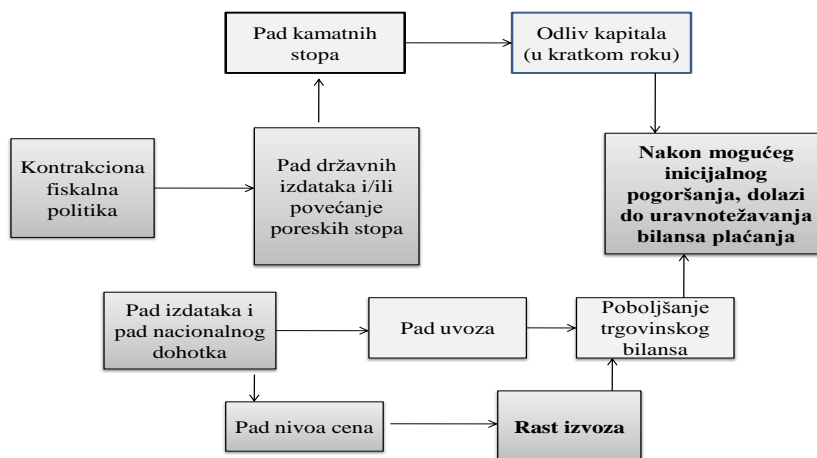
Pad kamatnih stopa

Odliv kapitala (u kratkom roku)

Kontrakciona fiskalna politika

Pad državnih izdataka i/ili povećanje poreskih stopa

Nakon mogućeg inicijalnog pogoršanja, dolazi do uravnotežavanja bilansa plaćanja

Pad izdataka i pad nacionalnog dohotka

Pad uvoza

Poboljšanje trgovinskog bilansa

Pad nivoa cena

Rast izvoza